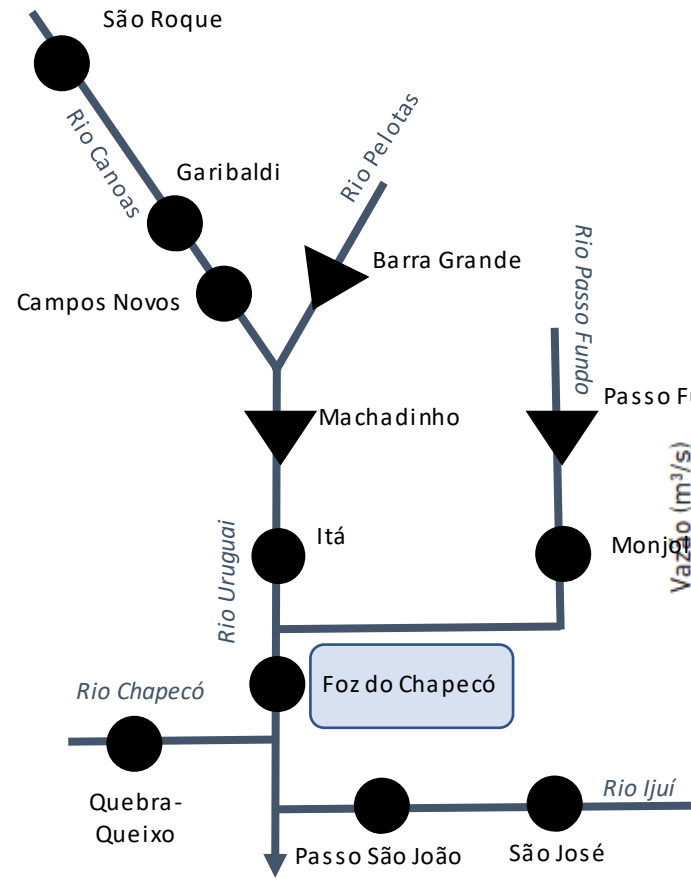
São Roque

Rio Canoas

Garibaldi

Rio Pelotas

Barra Grande

Campos Novos

Rio Passo Fundo

Passo F

Machadinho

Vazão (m³/s)

Itá

Monjol

Rio Uruguai

Rio Chapecó

Foz do Chapecó

Quebra-Queixo

Rio Ijuí

Passo São João

São José